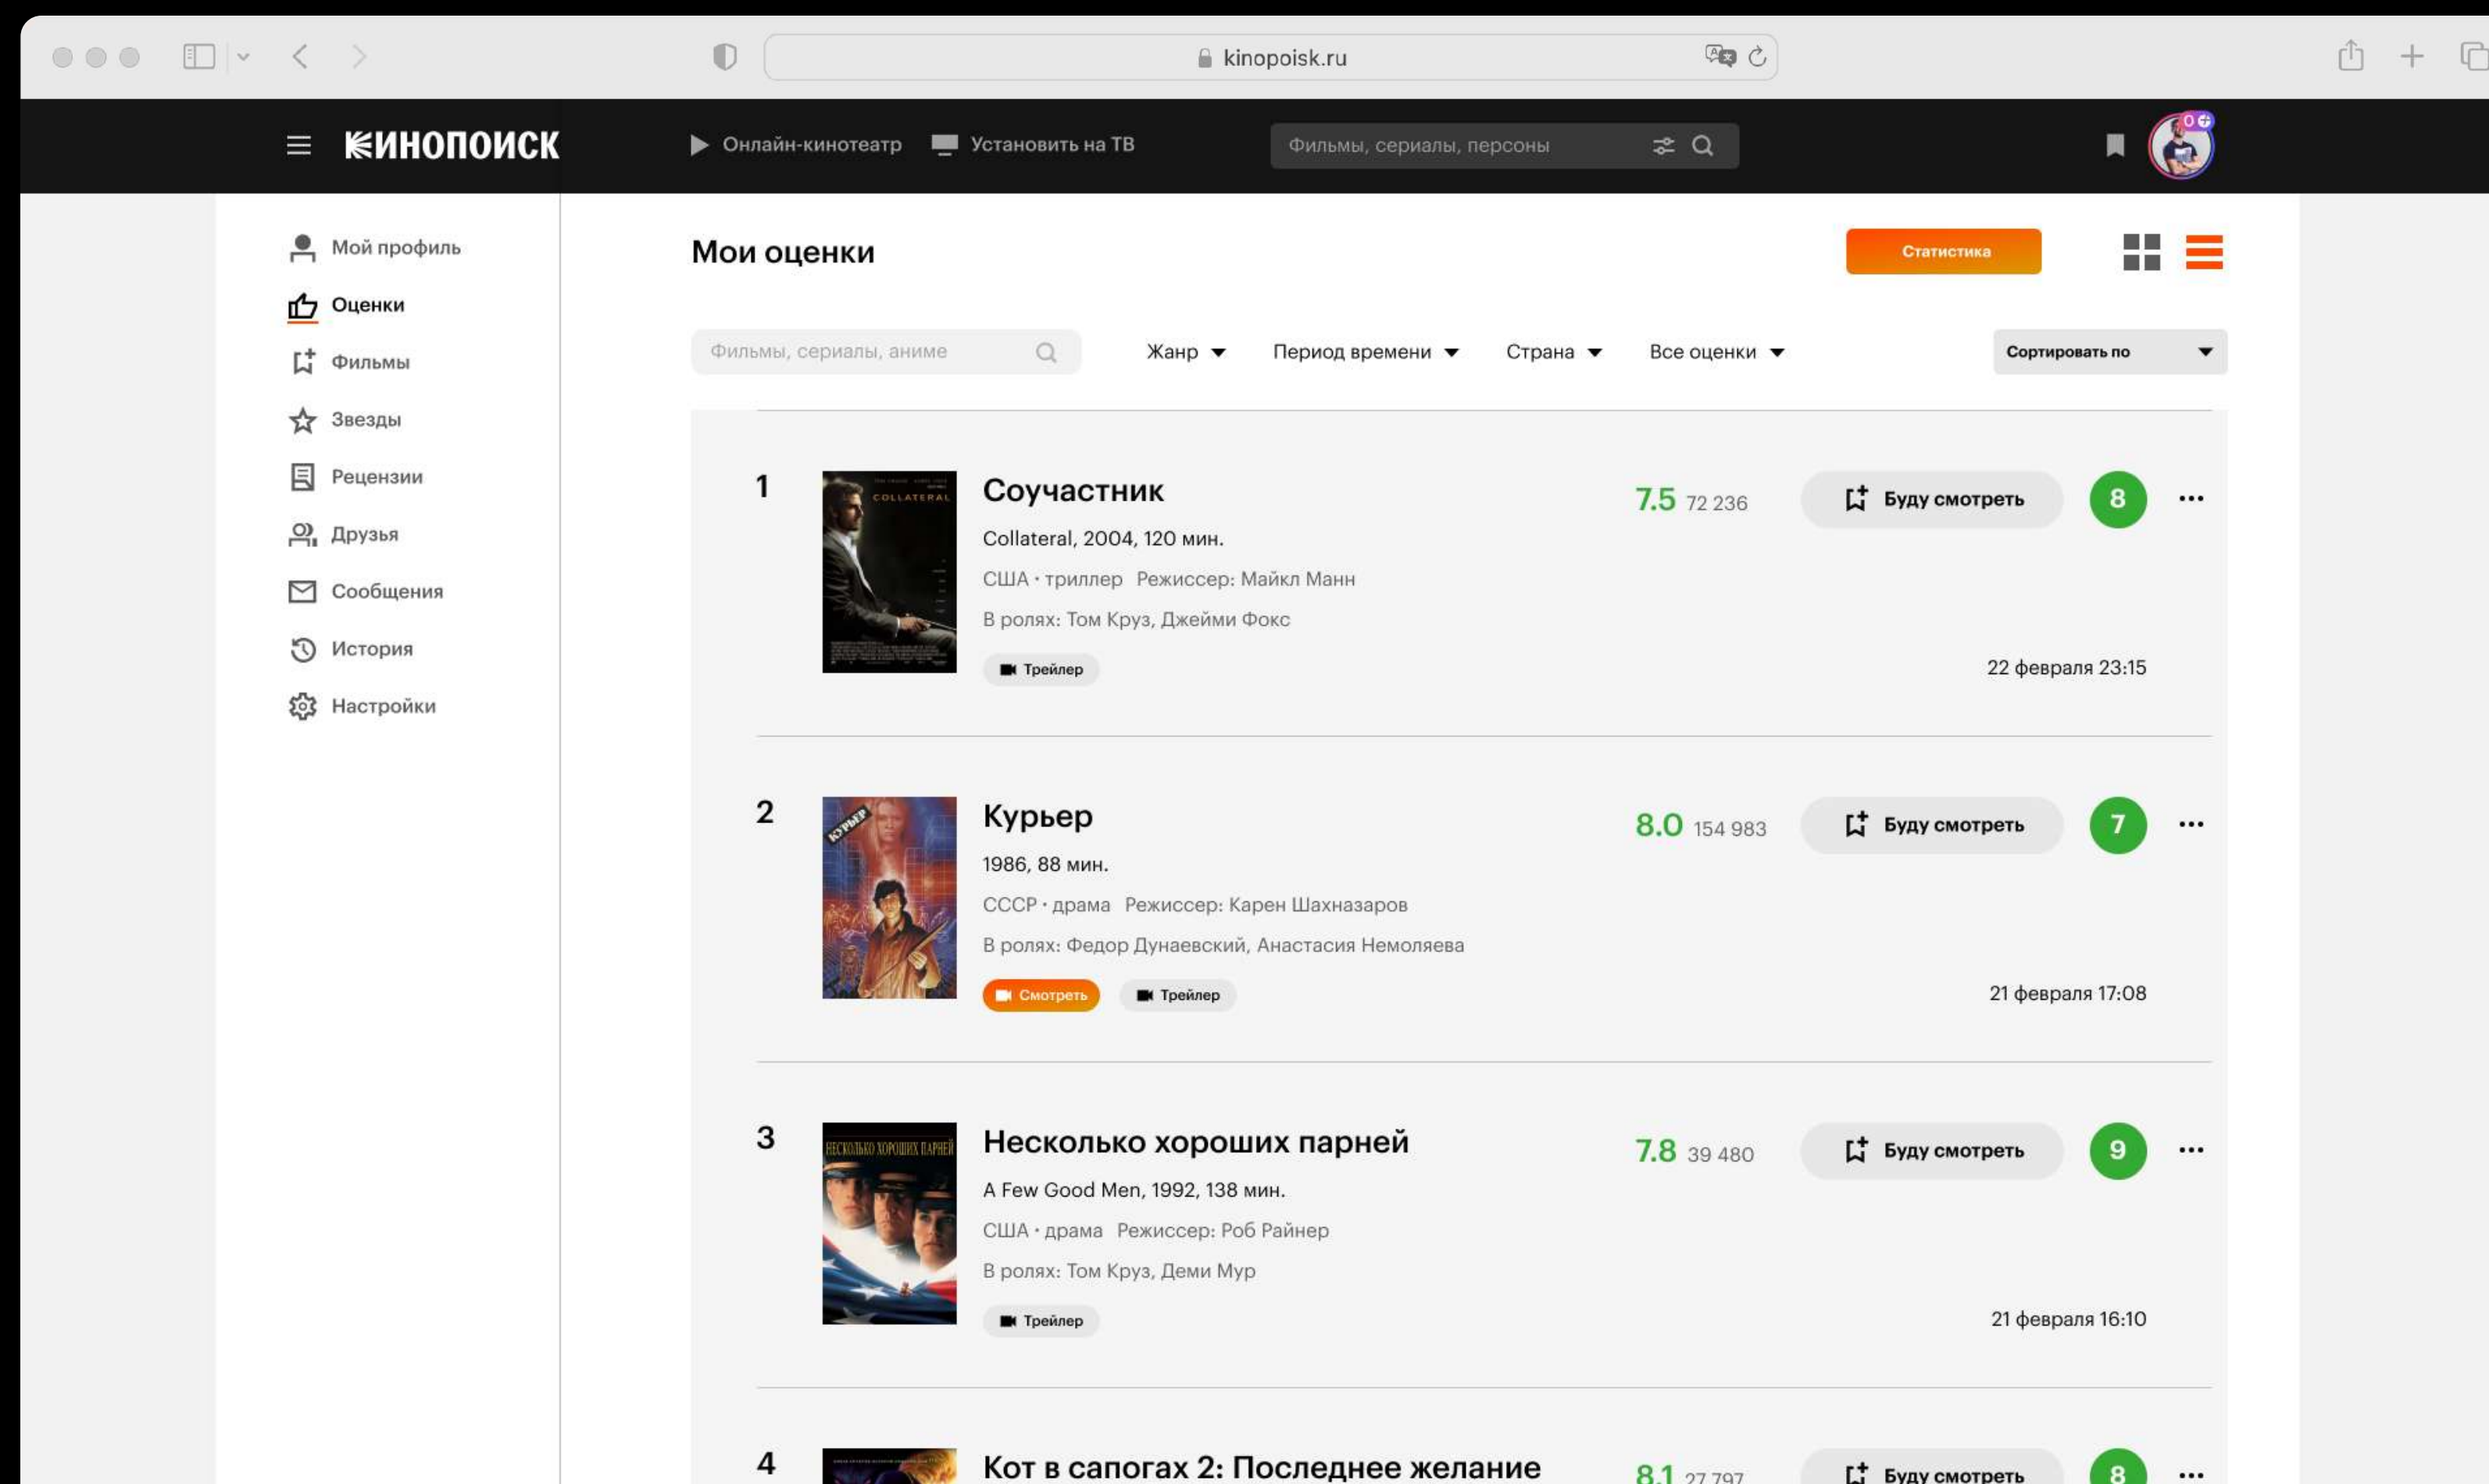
kinopoisk.ru

КИНОПОИСК
Онлайн-кинотеатр
Установить на ТВ
Фильмы, сериалы, персоны

Мой профиль
Оценки
Фильмы
Звезды
Рецензии
Друзья
Сообщения
История
Настройки

Мои оценки
Статистика

Фильмы, сериалы, аниме
Жанр
Период времени
Страна
Все оценки
Сортировать по

1
Соучастник
Collateral, 2004, 120 мин.
США • триллер Режиссер: Майкл Манн
В ролях: Том Круз, Джейми Фокс
Трейлер
7.5 72 236
Буду смотреть
8
22 февраля 23:15

2
Курьер
1986, 88 мин.
СССР • драма Режиссер: Карен Шахназаров
В ролях: Федор Дунаевский, Анастасия Немоляева
Смотреть
Трейлер
8.0 154 983
Буду смотреть
7
21 февраля 17:08

3
Несколько хороших парней
A Few Good Men, 1992, 138 мин.
США • драма Режиссер: Роб Райнер
В ролях: Том Круз, Деми Мур
Трейлер
7.8 39 480
Буду смотреть
9
21 февраля 16:10

4
Кот в сапогах 2: Последнее желание
8.1 27 797
Буду смотреть
8